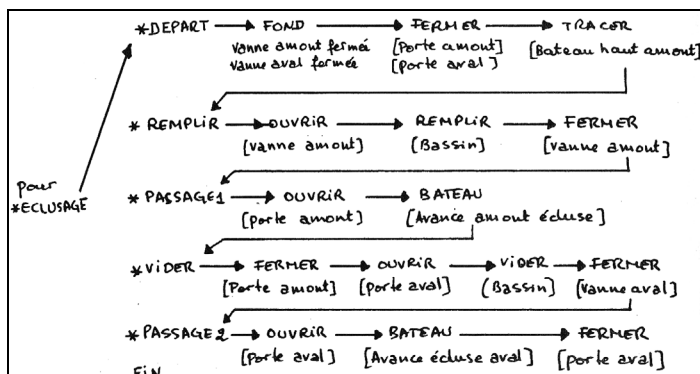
*DEPART → FOND → FERMER → TRACER
Vanne amont fermé
Vanne aval fermée
[Porte amont]
[porte aval]
[Bateau haut amont]

*REMPLIR → OUVRIR → REMPLIR → FERMER
[vanne amont] [Bassin] [vanne amont]

Pour
*ECLUSAGE

*PASSAGE1 → OUVRIR → BATEAU
[porte amont] [Avance amont écluse]

*VIDER → FERMER → OUVRIR → VIDER → FERMER
[Porte amont] [porte aval] [Bassin] [Vanne aval]

*PASSAGE2 → OUVRIR → BATEAU → FERMER
[Porte aval] [Avance écluse aval] [porte aval]

FIN